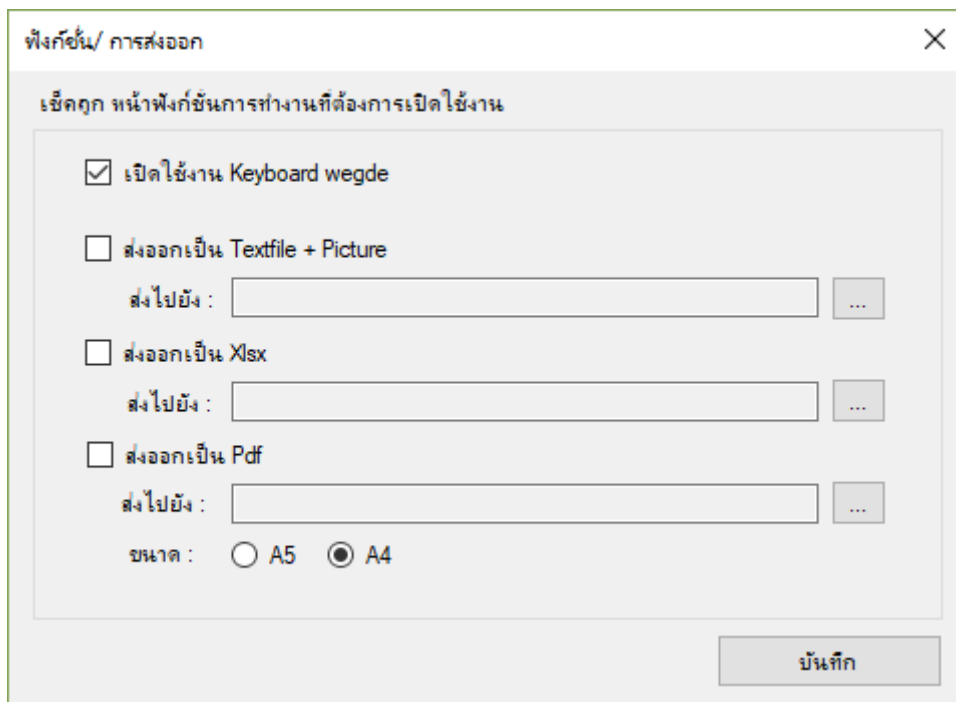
ฟังก์ชั่น/ การส่งออก

×

เช็คถูก หน้าฟังก์ชันการทำงานที่ต้องการเปิดใช้งาน

☑ เปิดใช้งาน Keyboard wegde

☐ ส่งออกเป็น Textfile + Picture

ส่งไปยัง : ...

☐ ส่งออกเป็น Xlsx

ส่งไปยัง : ...

☐ ส่งออกเป็น Pdf

ส่งไปยัง : ...

ขนาด : ○ A5 ◉ A4

บันทึก